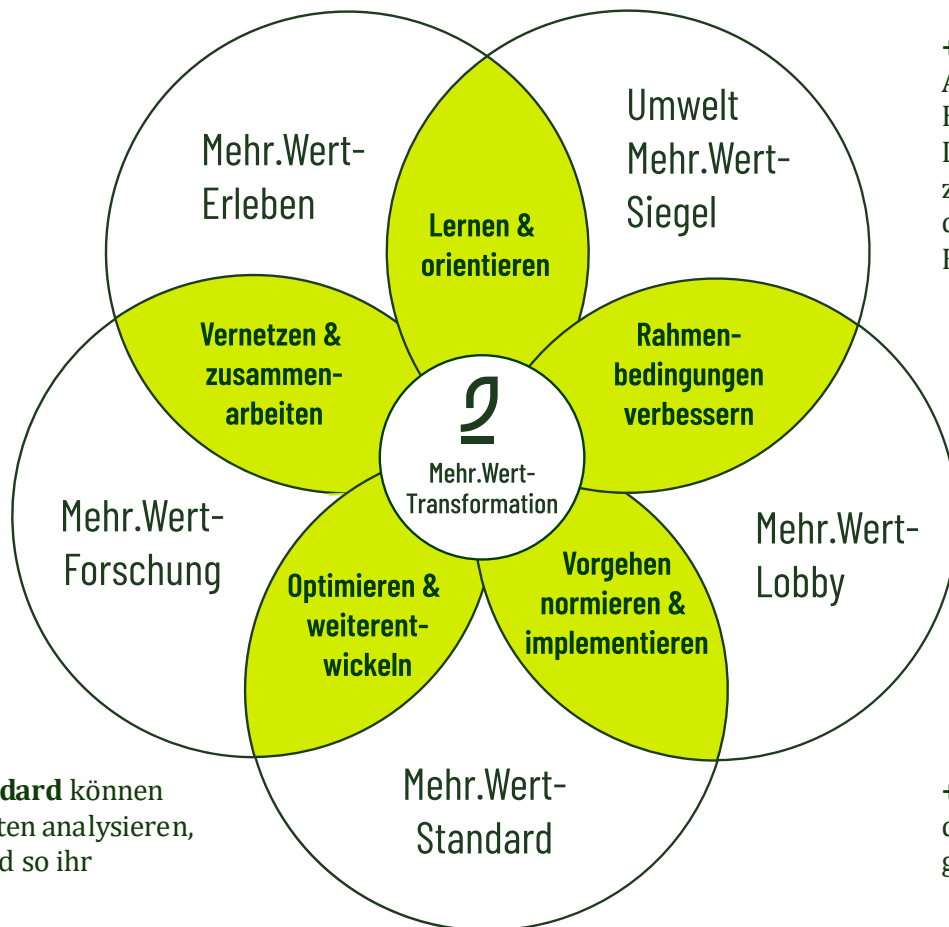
Mehr.Wert-Erleben

Lernen & orientieren

Umwelt Mehr.Wert-Siegel

Vernetzen & zusammenarbeiten

Rahmenbedingungen verbessern

Mehr.Wert-Transformation

Mehr.Wert-Forschung

Mehr.Wert-Lobby

Optimieren & weiterentwickeln

Vorgehen normieren & implementieren

Mehr.Wert-Standard

dard können ten analysieren, d so ihr

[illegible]
A
F
I
z
c
F

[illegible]
c
g